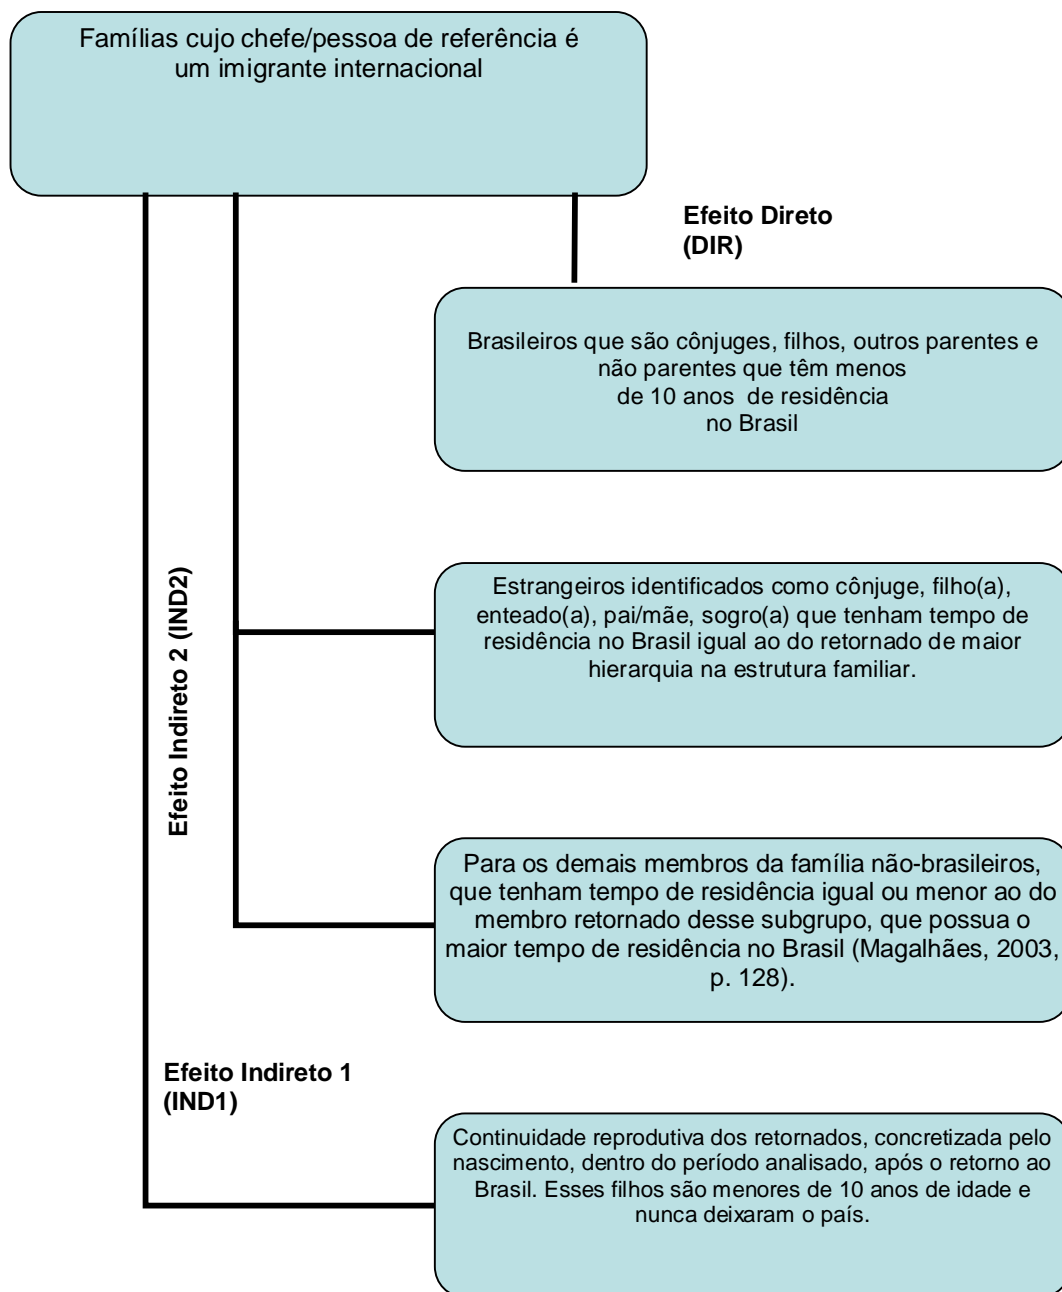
Famílias cujo chefe/pessoa de referência é um imigrante internacional

Efeito Direto (DIR)

Brasileiros que são cônjuges, filhos, outros parentes e não parentes que têm menos de 10 anos de residência no Brasil

Efeito Indireto 2 (IND2)

Estrangeiros identificados como cônjuge, filho(a), enteado(a), pai/mãe, sogro(a) que tenham tempo de residência no Brasil igual ao do retornado de maior hierarquia na estrutura familiar.

Para os demais membros da família não-brasileiros, que tenham tempo de residência igual ou menor ao do membro retornado desse subgrupo, que possua o maior tempo de residência no Brasil (Magalhães, 2003, p. 128).

Efeito Indireto 1 (IND1)

Continuidade reprodutiva dos retornados, concretizada pelo nascimento, dentro do período analisado, após o retorno ao Brasil. Esses filhos são menores de 10 anos de idade e nunca deixaram o país.